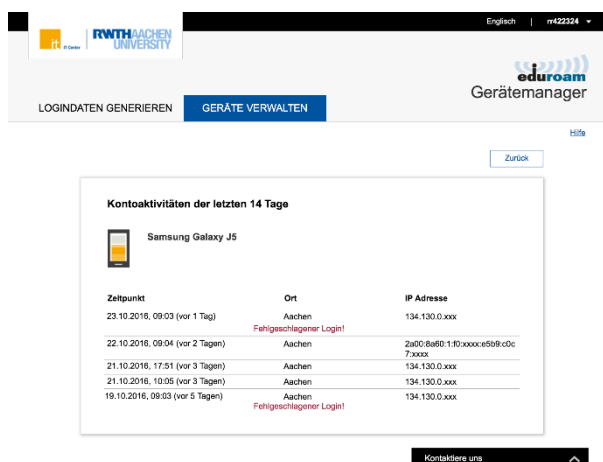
Englisch | m422324

it Center RWTHAACHEN UNIVERSITY

eduroam
Gerätemanager

LOGINDATEN GENERIEREN
GERÄTE VERWALTEN

Hilfe

Zurück

Kontoaktivitäten der letzten 14 Tage

Samsung Galaxy J5

| Zeitpunkt | Ort | IP Adresse |
|---|---|---|
| 23.10.2016, 09:03 (vor 1 Tag) | Aachen Fehlgeschlagener Login! | 134.130.0.xxx |
| 22.10.2016, 09:04 (vor 2 Tagen) | Aachen | 2a00:8a60:1:f0:xxxx:e5b9:c0c7:xxxx |
| 21.10.2016, 17:51 (vor 3 Tagen) | Aachen | 134.130.0.xxx |
| 21.10.2016, 10:05 (vor 3 Tagen) | Aachen | 134.130.0.xxx |
| 19.10.2016, 09:03 (vor 5 Tagen) | Aachen Fehlgeschlagener Login! | 134.130.0.xxx |

Kontaktiere uns